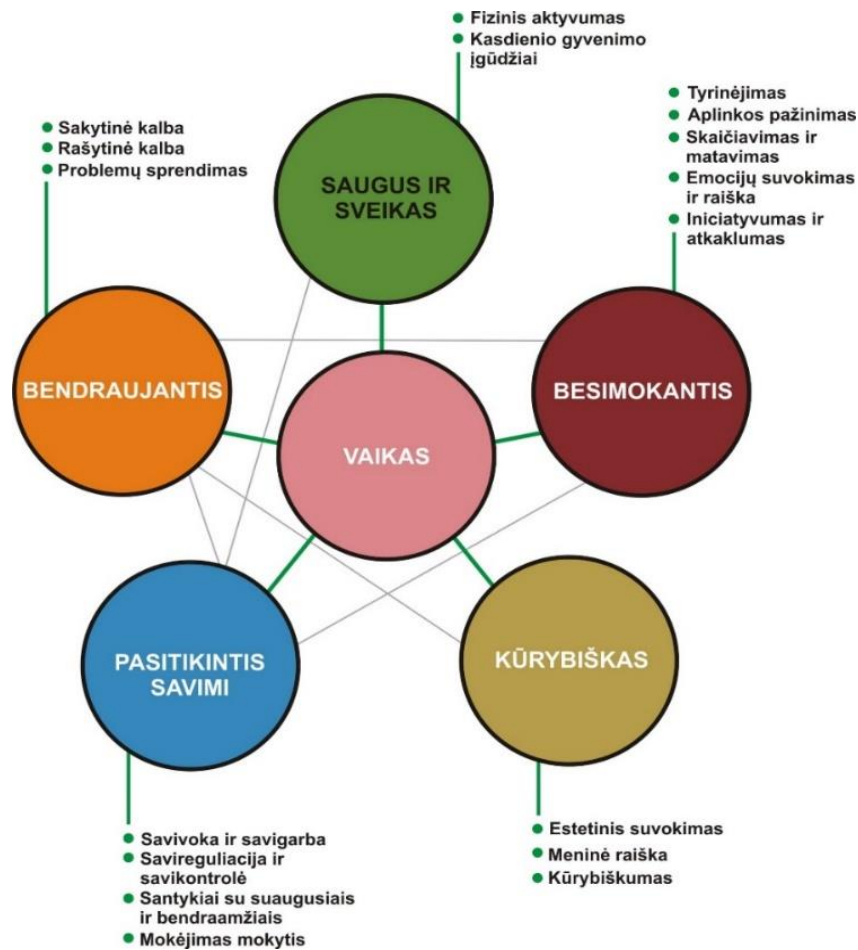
- Fizinis aktyvumas
- Kasdienio gyvenimo įgūdžiai

SAUGUS IR SVEIKAS

- Sakytinė kalba
- Rašytinė kalba
- Problemų sprendimas

- Tyrinėjimas
- Aplinkos pažinimas
- Skaičiavimas ir matavimas
- Emocijų suvokimas ir raiška
- Iniciatyvumas ir atkaklumas

BENDRAUJANTIS

VAIKAS

BESIMOKANTIS

PASITIKINTIS SAVIMI

KŪRYBIŠKAS

- Savivoka ir savigarba
- Savireguliacija ir savikontrolė
- Santykiai su suaugusiais ir bendraamžiais
- Mokėjimas mokytis

- Estetinis suvokimas
- Meninė raiška
- Kūrybiškumas